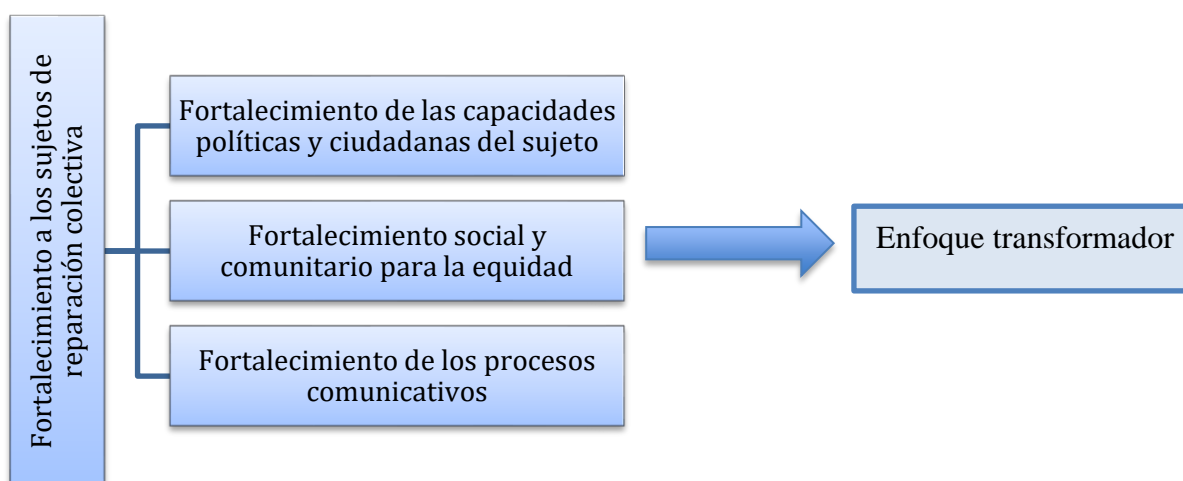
Fortalecimiento a los sujetos de reparación colectiva

Fortalecimiento de las capacidades políticas y ciudadanas del sujeto

Fortalecimiento social y comunitario para la equidad

Fortalecimiento de los procesos comunicativos

Enfoque transformador